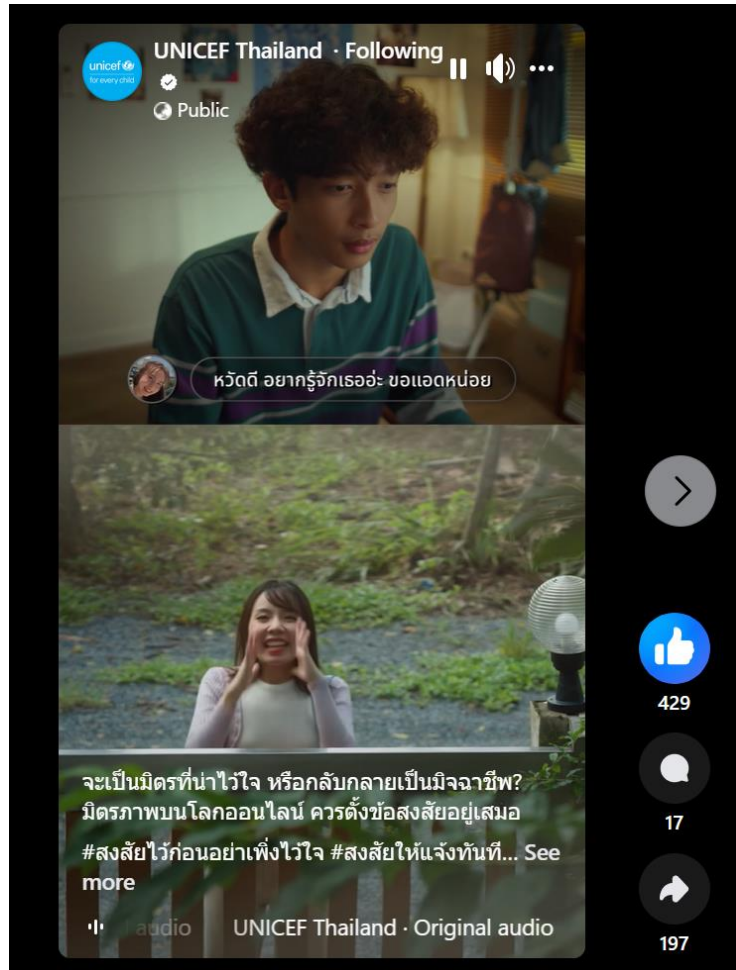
unicef for every child

UNICEF Thailand · Following

Public

หวัดดี อยากรู้จักเธออ่ะ ขอแอดหน่อย

จะเป็นมิตรที่น่าไว้ใจ หรือกลับกลายเป็นมิจฉาชีพ? มิตรภาพบนโลกออนไลน์ ควรตั้งข้อสงสัยอยู่เสมอ #สงสัยไว้ก่อนอย่าเพิ่งไว้ใจ #สงสัยให้แจ้งทันที... See more

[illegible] audio UNICEF Thailand · Original audio

429

17

197